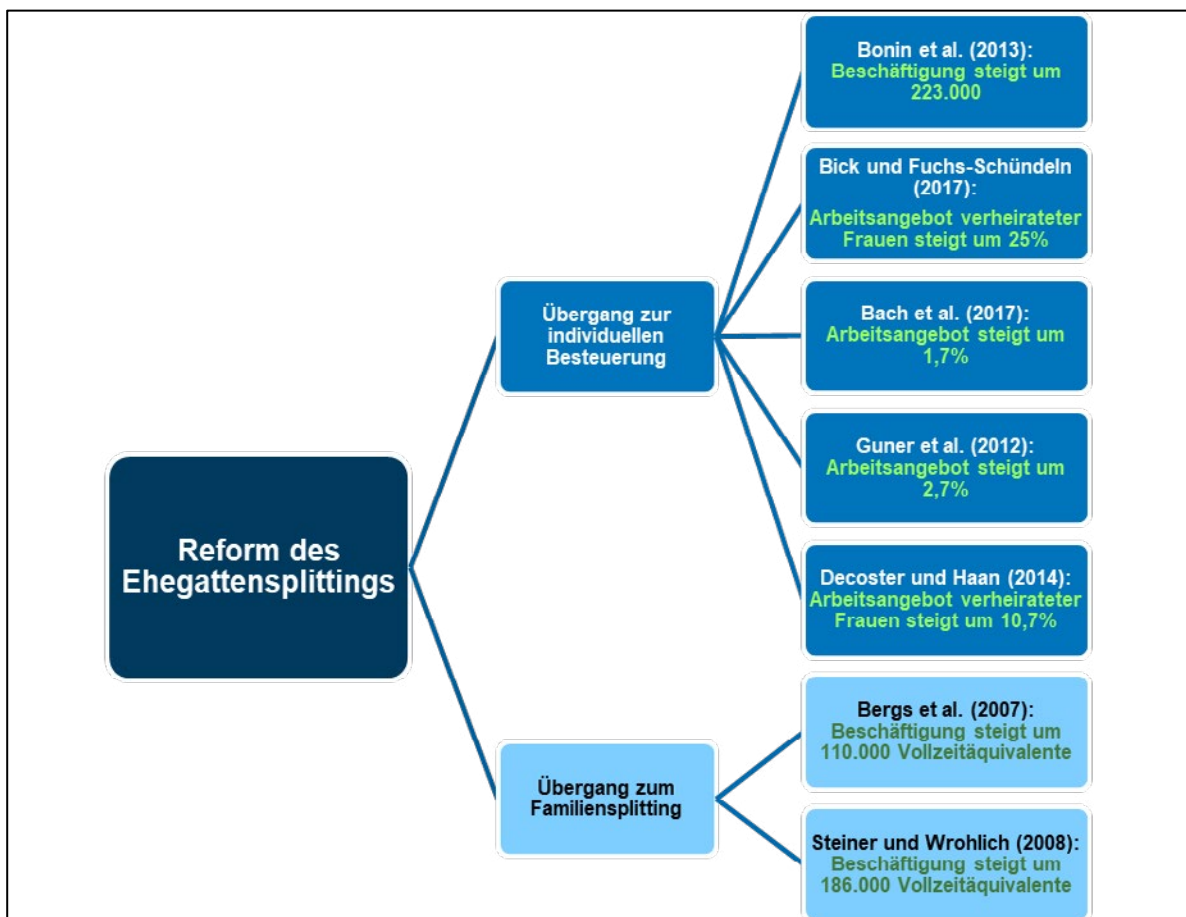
Reform des Ehegattensplittings

Übergang zur individuellen Besteuerung

Bonin et al. (2013): Beschäftigung steigt um 223.000

Bick und Fuchs-Schündeln (2017): Arbeitsangebot verheirateter Frauen steigt um 25%

Bach et al. (2017): Arbeitsangebot steigt um 1,7%

Guner et al. (2012): Arbeitsangebot steigt um 2,7%

Decoster und Haan (2014): Arbeitsangebot verheirateter Frauen steigt um 10,7%

Übergang zum Familiensplitting

Bergs et al. (2007): Beschäftigung steigt um 110.000 Vollzeitäquivalente

Steiner und Wrohlich (2008): Beschäftigung steigt um 186.000 Vollzeitäquivalente